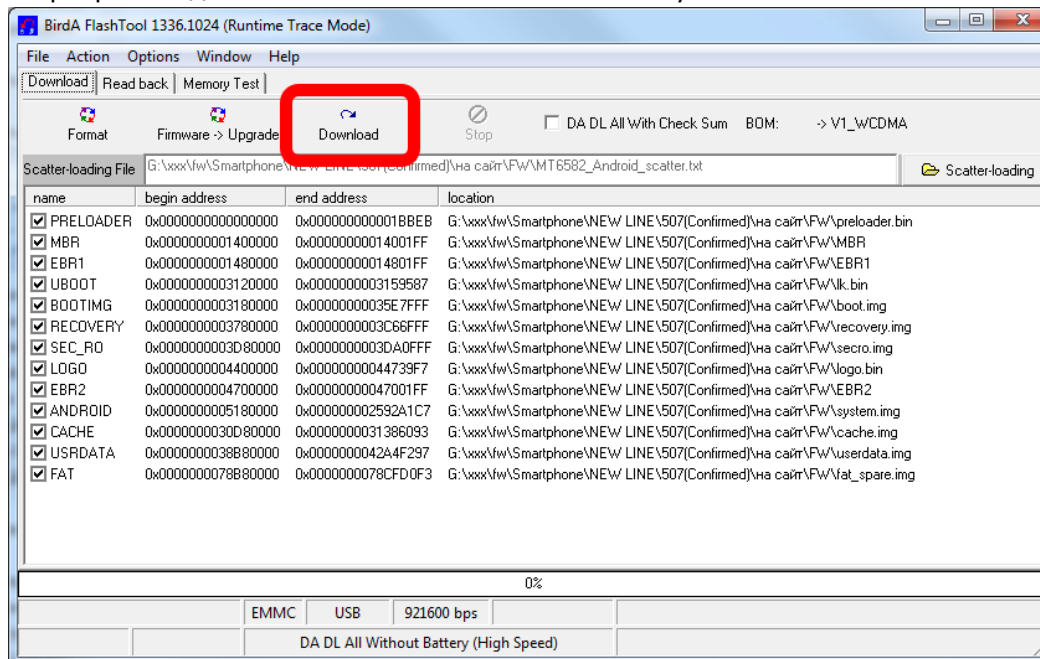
BirdA FlashTool 1336.1024 (Runtime Trace Mode)

File Action Options Window Help

Download | Read back | Memory Test

Format Firmware -> Upgrade Download Stop DA DL All With Check Sum BOM: -> V1_WCDMA

Scatter-loading File G:\xxx\fw\Smartphone\NEW LINE\507(Confirmed)\на сайт\FW\MT6582_Android_scatter.txt Scatter-loading

| name | begin address | end address | location |
|---|---|---|---|
| PRELOADER | 0x0000000000000000 | 0x0000000000001BBEB | G:\xxx\fw\Smartphone\NEW LINE\507(Confirmed)\на сайт\FW\preloader.bin |
| MBR | 0x0000000001400000 | 0x00000000014001FF | G:\xxx\fw\Smartphone\NEW LINE\507(Confirmed)\на сайт\FW\MBR |
| EBR1 | 0x0000000001480000 | 0x00000000014801FF | G:\xxx\fw\Smartphone\NEW LINE\507(Confirmed)\на сайт\FW\EBR1 |
| UBOOT | 0x0000000003120000 | 0x0000000003159587 | G:\xxx\fw\Smartphone\NEW LINE\507(Confirmed)\на сайт\FW\lk.bin |
| BOOTIMG | 0x0000000003180000 | 0x00000000035E7FFF | G:\xxx\fw\Smartphone\NEW LINE\507(Confirmed)\на сайт\FW\boot.img |
| RECOVERY | 0x0000000003780000 | 0x0000000003C66FFF | G:\xxx\fw\Smartphone\NEW LINE\507(Confirmed)\на сайт\FW\recovery.img |
| SEC_RO | 0x0000000003D80000 | 0x0000000003DA0FFF | G:\xxx\fw\Smartphone\NEW LINE\507(Confirmed)\на сайт\FW\secro.img |
| LOGO | 0x0000000004400000 | 0x00000000044739F7 | G:\xxx\fw\Smartphone\NEW LINE\507(Confirmed)\на сайт\FW\logo.bin |
| EBR2 | 0x0000000004700000 | 0x00000000047001FF | G:\xxx\fw\Smartphone\NEW LINE\507(Confirmed)\на сайт\FW\EBR2 |
| ANDROID | 0x0000000005180000 | 0x000000002592A1C7 | G:\xxx\fw\Smartphone\NEW LINE\507(Confirmed)\на сайт\FW\system.img |
| CACHE | 0x0000000030D80000 | 0x0000000031386093 | G:\xxx\fw\Smartphone\NEW LINE\507(Confirmed)\на сайт\FW\cache.img |
| USRDATA | 0x0000000038B80000 | 0x0000000042A4F297 | G:\xxx\fw\Smartphone\NEW LINE\507(Confirmed)\на сайт\FW\userdata.img |
| FAT | 0x0000000078B80000 | 0x0000000078CFD0F3 | G:\xxx\fw\Smartphone\NEW LINE\507(Confirmed)\на сайт\FW\fat_spare.img |

0%

EMMC USB 921600 bps

DA DL All Without Battery (High Speed)